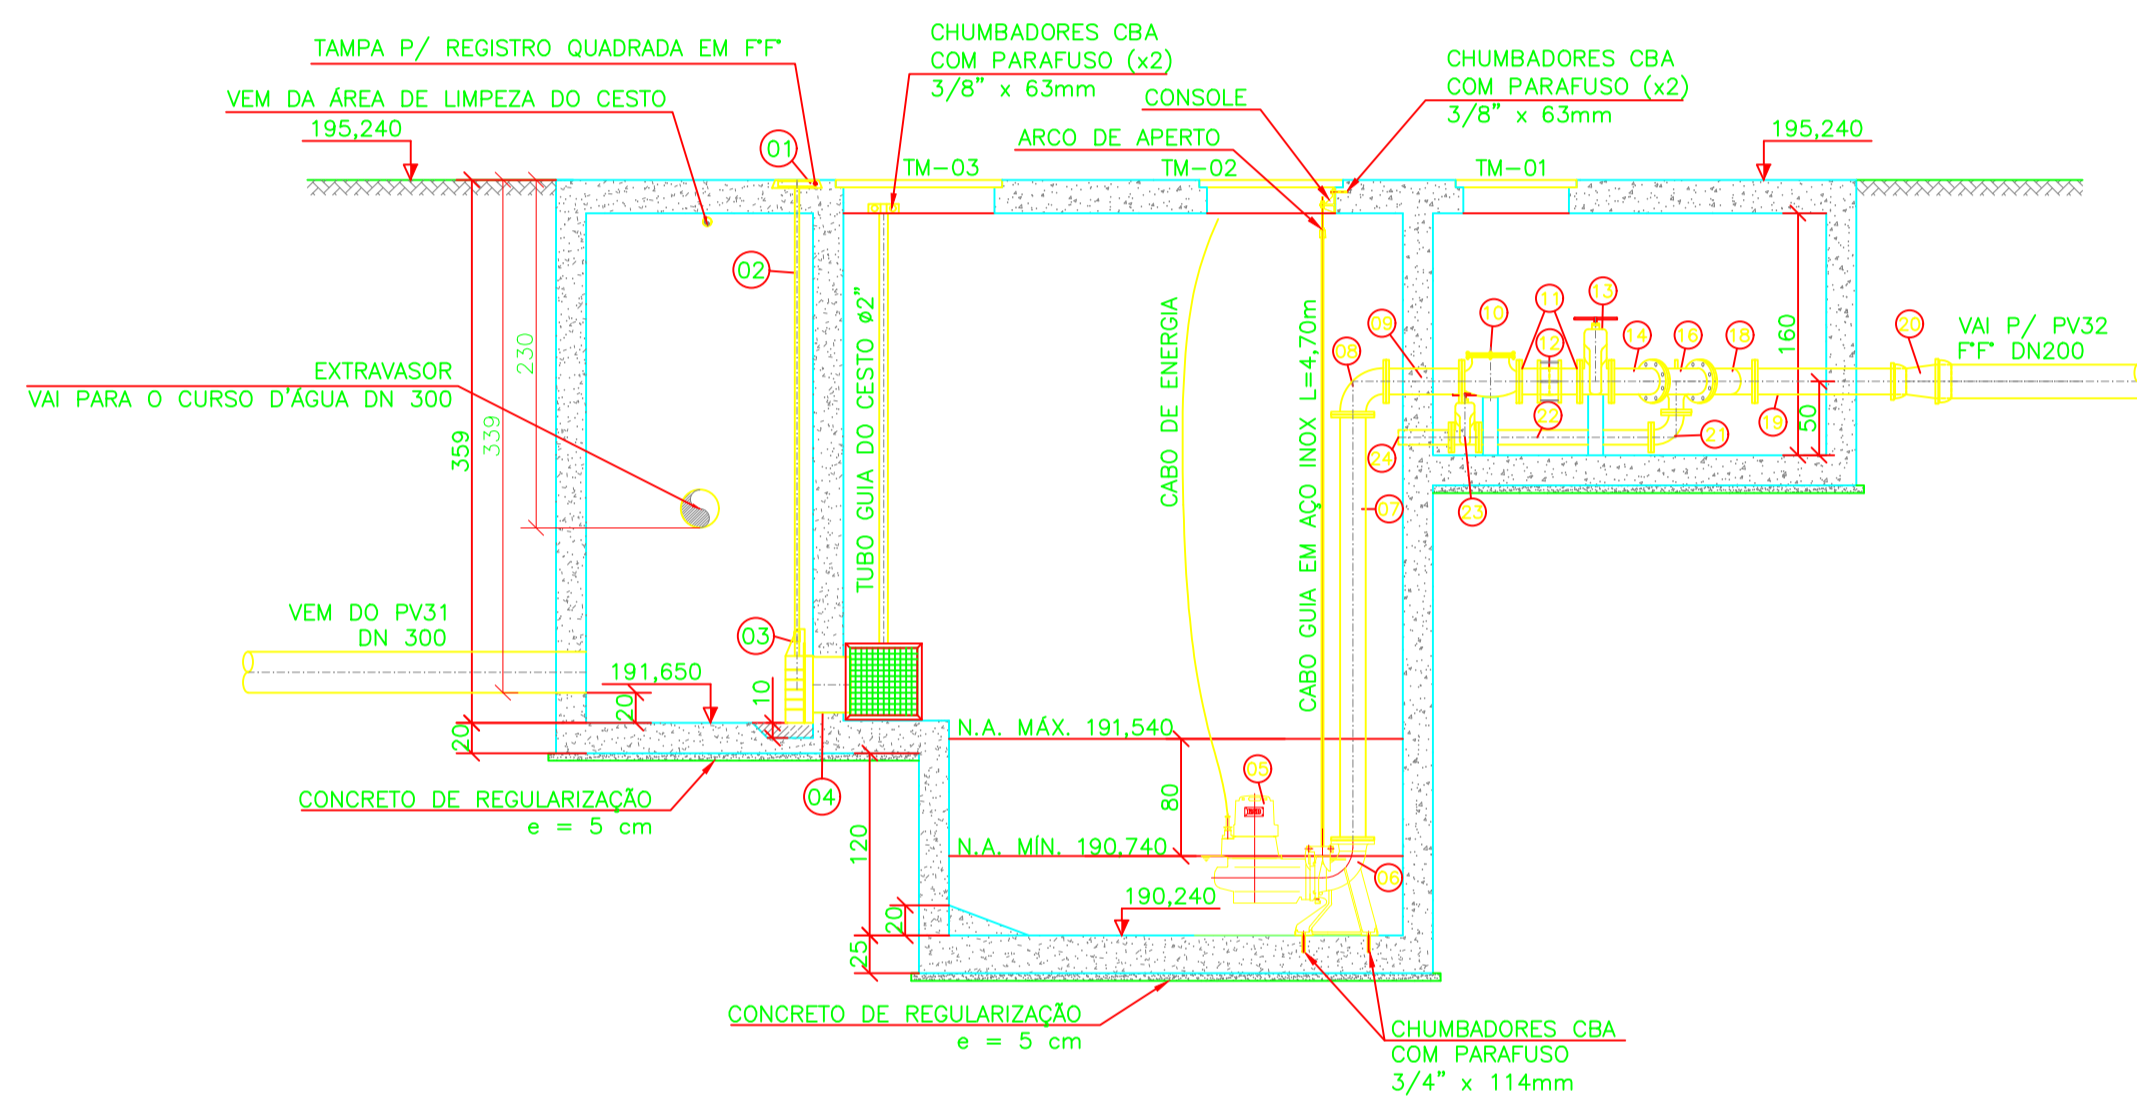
TAMPA P/ REGISTRO QUADRADA EM F°F°

CHUMBADORES CBA
COM PARAFUSO (x2)
3/8" x 63mm

CHUMBADORES CBA
COM PARAFUSO (x2)
3/8" x 63mm

VEM DA ÁREA DE LIMPEZA DO CESTO

CONSOLE

195,240

ARCO DE APERTO

195,240

01

TM-03

TM-02

TM-01

02

TUBO GUIA DO CESTO ø2"

CABO DE ENERGIA

CABO GUIA EM AÇO INOX L=4,70m

09

10

11

13

12

14

16

18

160

20

VAI P/ PV32
F°F° DN200

08

22

21

19

50

24

23

07

EXTRAVASOR
VAI PARA O CURSO D'ÁGUA DN 300

359

339

230

VEM DO PV31
DN 300

03

191,650

10

20

20

N.A. MÁX. 191,540

CONCRETO DE REGULARIZAÇÃO
e = 5 cm

04

05

80

N.A. MÍN. 190,740

06

120

190,240

20

25

CONCRETO DE REGULARIZAÇÃO
e = 5 cm

CHUMBADORES CBA
COM PARAFUSO
3/4" x 114mm